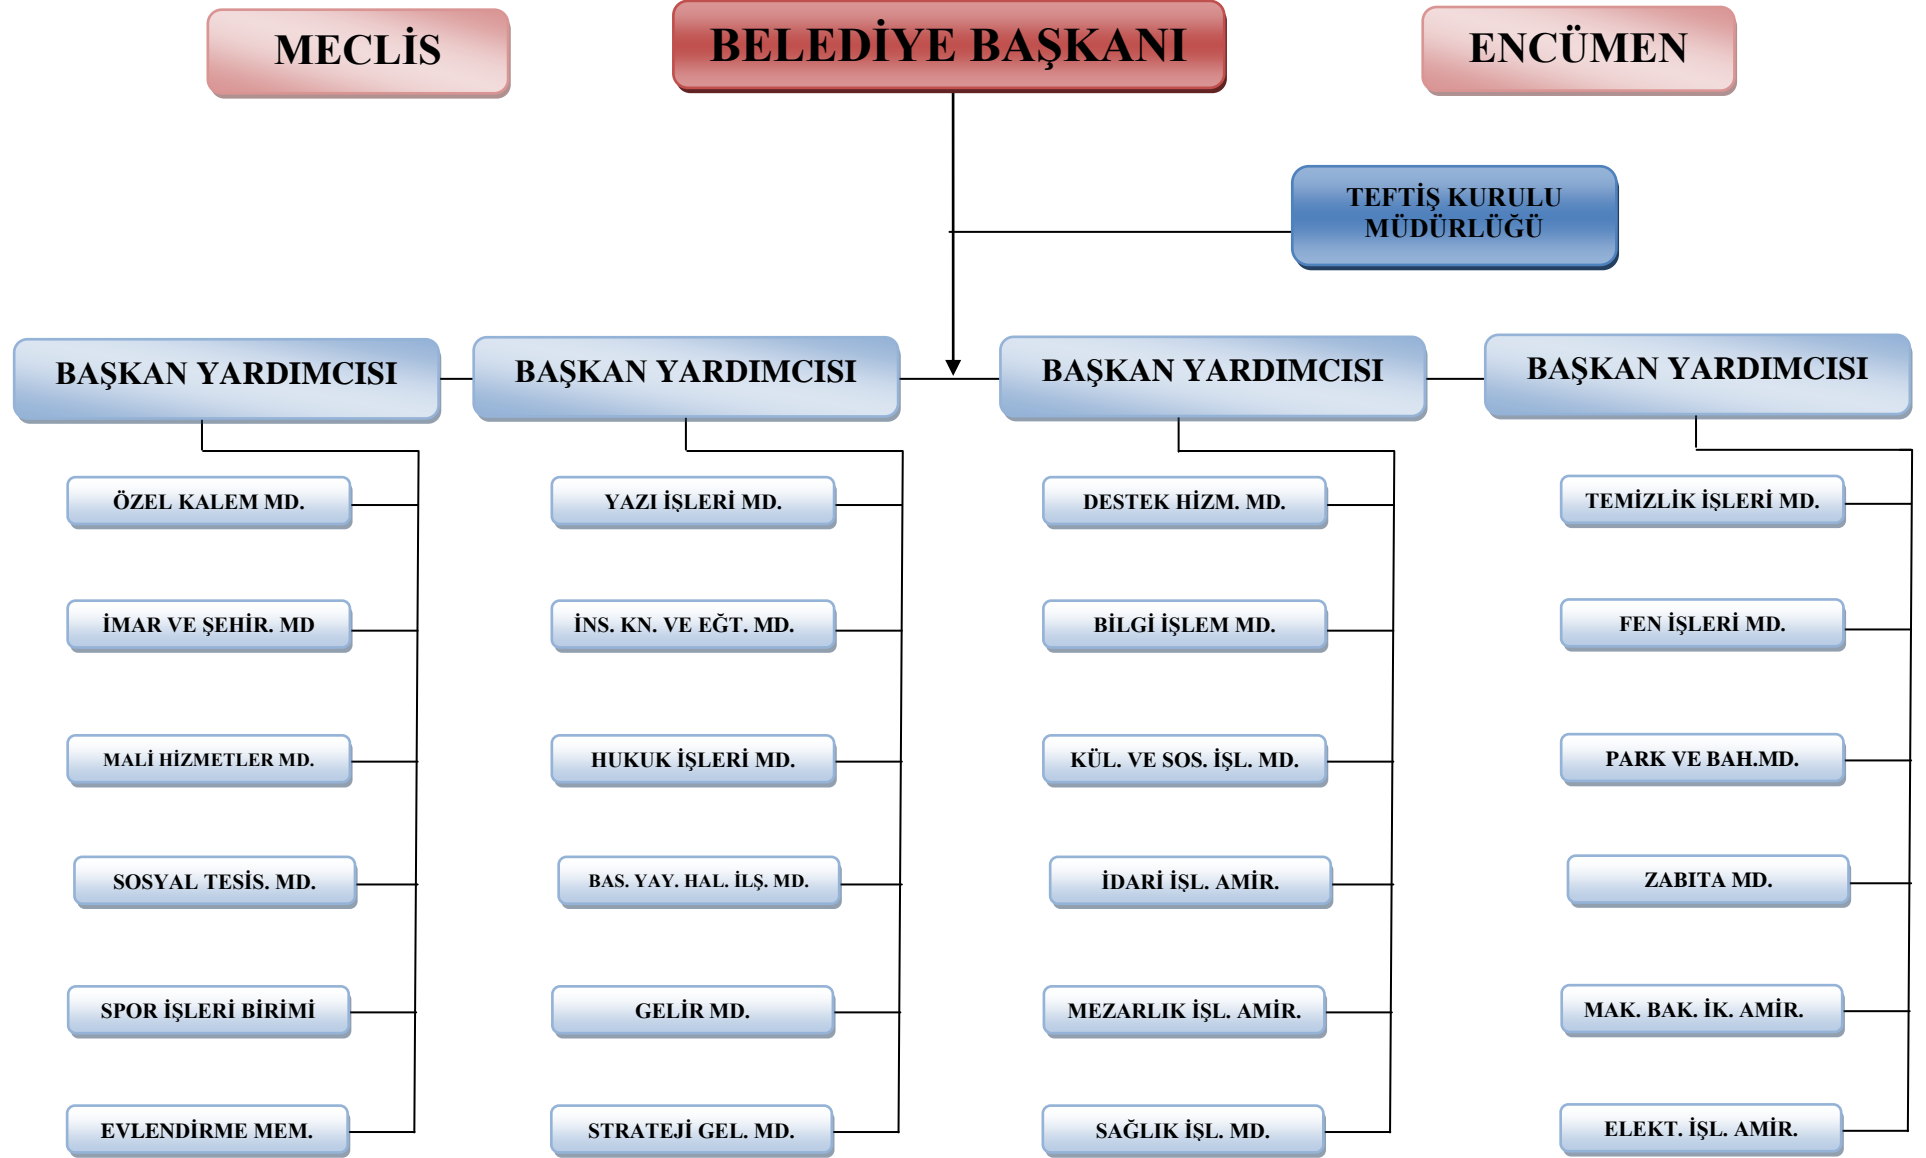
MECLİS

BELEDİYE BAŞKANI

ENCÜMEN

TEFTİŞ KURULU MÜDÜRLÜĞÜ

BAŞKAN YARDIMCISI

ÖZEL KALEM MD.

İMAR VE ŞEHİR. MD

MALİ HİZMETLER MD.

SOSYAL TESİS. MD.

SPOR İŞLERİ BİRİMİ

EVLENDİRME MEM.

BAŞKAN YARDIMCISI

YAZI İŞLERİ MD.

İNS. KN. VE EĞT. MD.

HUKUK İŞLERİ MD.

BAS. YAY. HAL. İLŞ. MD.

GELİR MD.

STRATEJİ GEL. MD.

BAŞKAN YARDIMCISI

DESTEK HİZM. MD.

BİLGİ İŞLEM MD.

KÜL. VE SOS. İŞL. MD.

İDARİ İŞL. AMİR.

MEZARLIK İŞL. AMİR.

SAĞLIK İŞL. MD.

BAŞKAN YARDIMCISI

TEMİZLİK İŞLERİ MD.

FEN İŞLERİ MD.

PARK VE BAH.MD.

ZABITA MD.

MAK. BAK. İK. AMİR.

ELEKT. İŞL. AMİR.